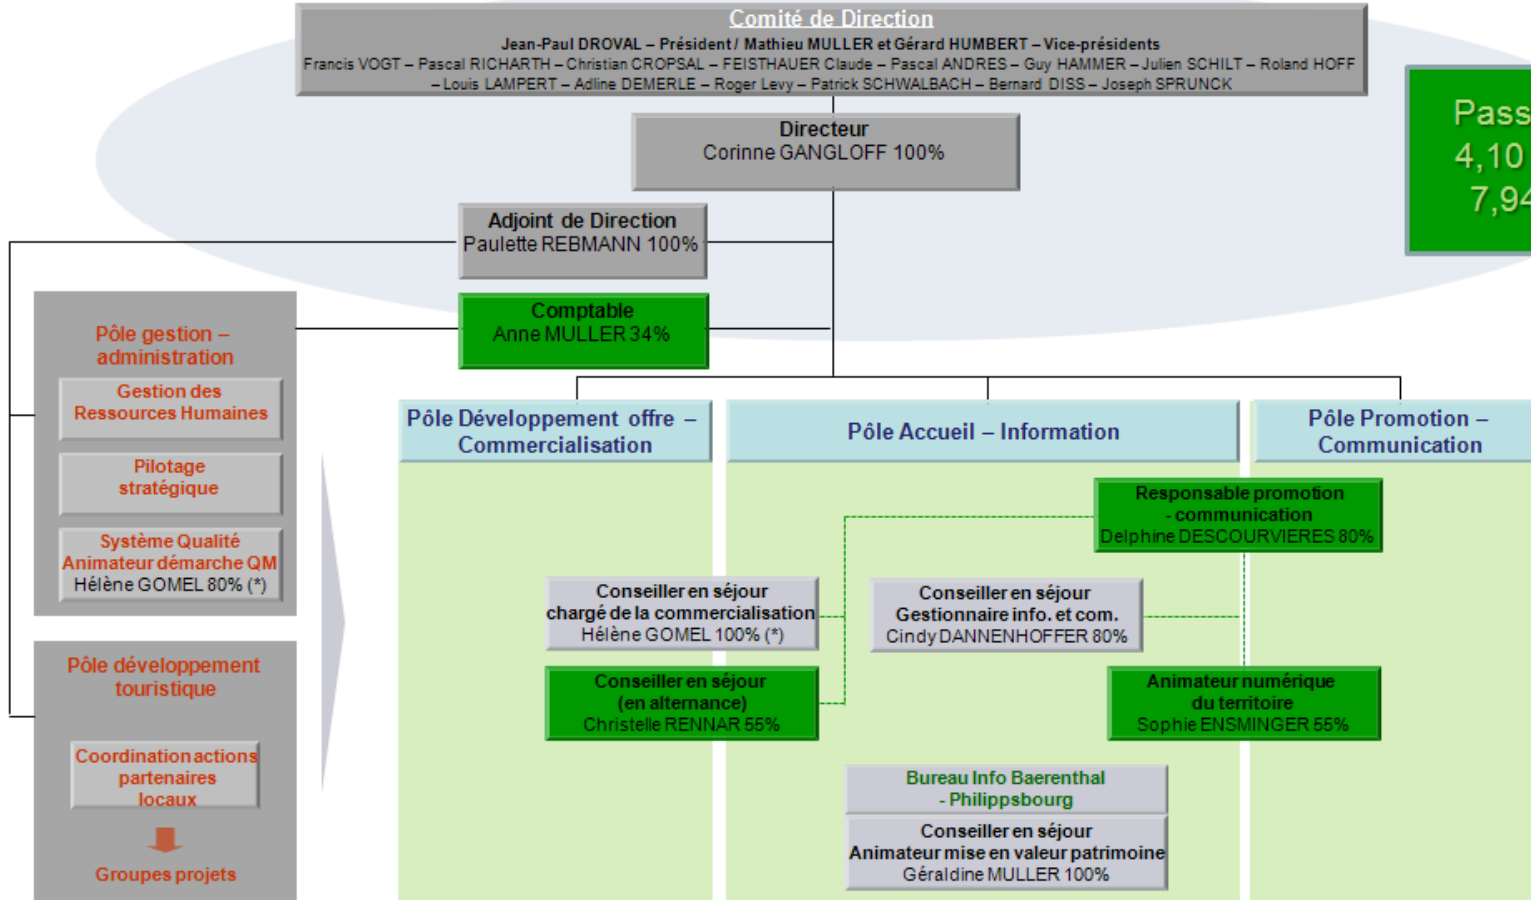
Comité de Direction
Jean-Paul DROVAL – Président / Mathieu MULLER et Gérard HUMBERT – Vice-présidents
Francis VOGT – Pascal RICHARTH – Christian CROPSAL – FEISTHAUER Claude – Pascal ANDRES – Guy HAMMER – Julien SCHILT – Roland HOFF – Louis LAMPERT – Adline DEMERLE – Roger Levy – Patrick SCHWALBACH – Bernard DISS – Joseph SPRUNCK

Pass
4,10
7,94

Directeur
Corinne GANGLOFF 100%

Adjoint de Direction
Paulette REBMANN 100%

Comptable
Anne MULLER 34%

Pôle gestion – administration

Gestion des Ressources Humaines

Pilotage stratégique

Système Qualité
Animateur démarche QM
Hélène GOMEL 80% (*)

Pôle développement touristique

Coordination actions partenaires locaux

Groupes projets

Pôle Développement offre – Commercialisation

Pôle Accueil – Information

Pôle Promotion – Communication

Responsable promotion - communication
Delphine DESCOURVIERES 80%

Conseiller en séjour
chargé de la commercialisation
Hélène GOMEL 100% (*)

Conseiller en séjour
Gestionnaire info. et com.
Cindy DANNENHOFFER 80%

Conseiller en séjour
(en alternance)
Christelle RENNAR 55%

Animateur numérique du territoire
Sophie ENSMINGER 55%

Bureau Info Baerenthal - Philippsbourg

Conseiller en séjour
Animateur mise en valeur patrimoine
Géraldine MULLER 100%